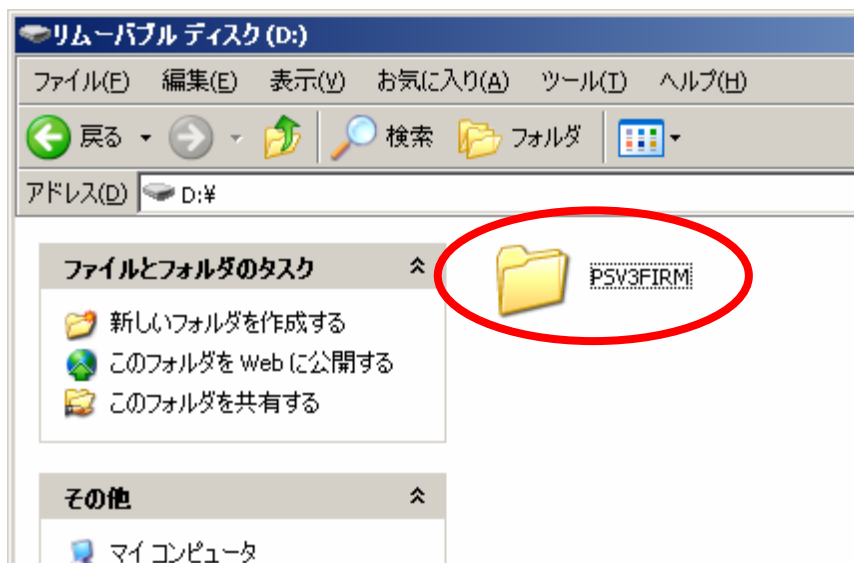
リムーバブル ディスク (D:)

ファイル(F) 編集(E) 表示(V) お気に入り(A) ツール(T) ヘルプ(H)

戻る 検索 フォルダ

アドレス(D) D:¥

ファイルとフォルダのタスク

新しいフォルダを作成する
このフォルダを Web に公開する
このフォルダを共有する

その他

マイ コンピュータ

PSV3FIRM